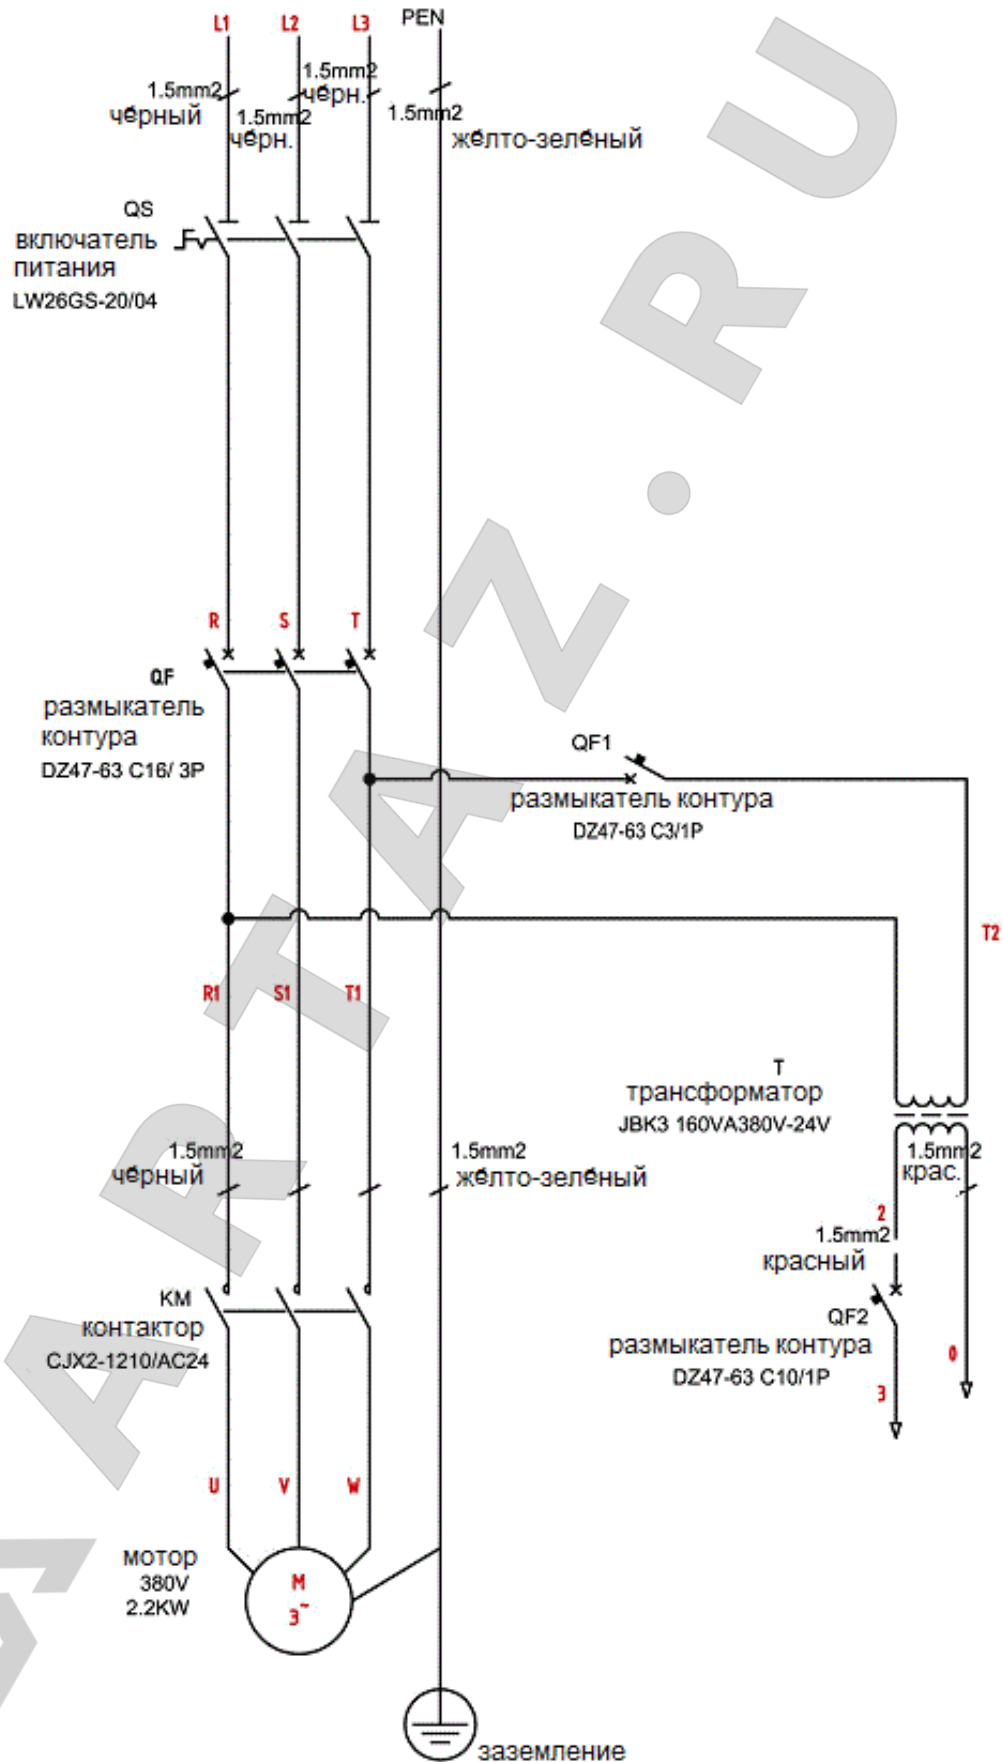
L1 L2 L3 PEN

1.5mm2 чёрный
1.5mm2 чёрн.
1.5mm2 чёрн.
1.5mm2 жёлто-зелёный

QS
включатель питания
LW26GS-20/04

R S T

QF
размыкатель контура
DZ47-63 C16/ 3P

QF1
размыкатель контура
DZ47-63 C3/1P

T2

R1 S1 T1

T
трансформатор
JBK3 160VA380V-24V

1.5mm2 чёрный
1.5mm2 жёлто-зелёный

1.5mm2 крас.

2
1.5mm2 красный

KM
контактор
CJX2-1210/AC24

QF2
размыкатель контура
DZ47-63 C10/1P

0
3

U V W

мотор
380V
2.2KW

M
3~

заземление

ARTAZ.RU